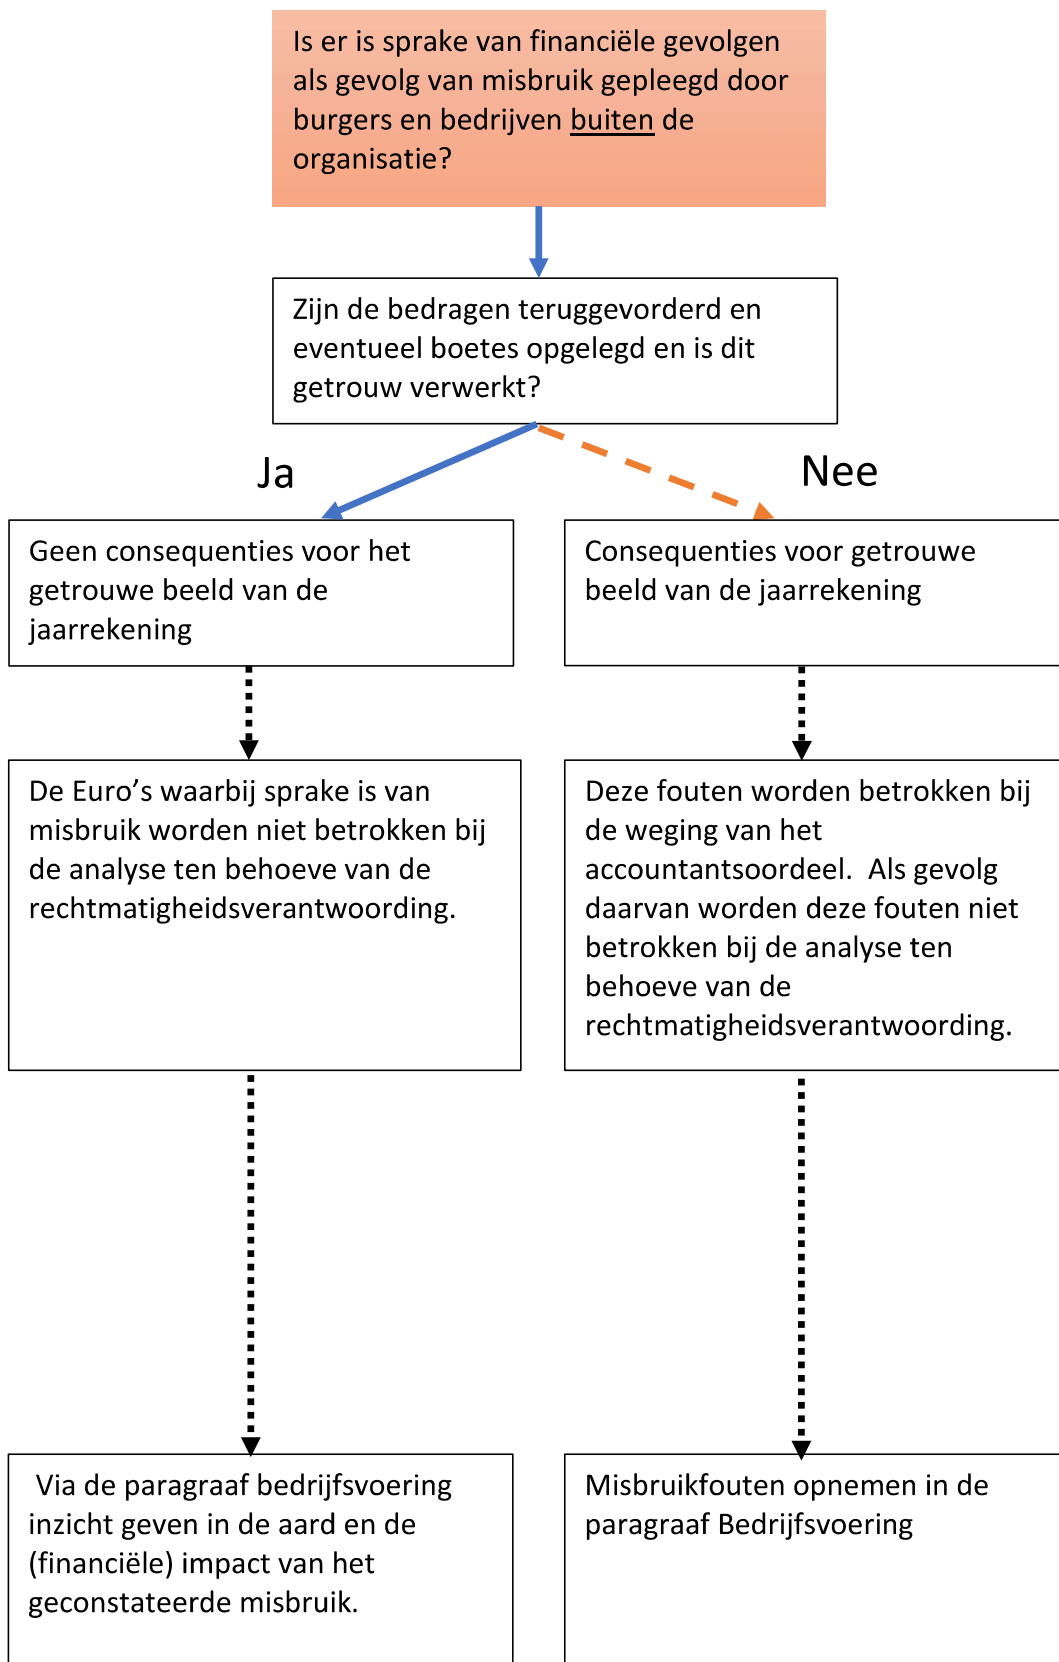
Is er is sprake van financiële gevolgen als gevolg van misbruik gepleegd door burgers en bedrijven buiten de organisatie?

Zijn de bedragen teruggevorderd en eventueel boetes opgelegd en is dit getrouw verwerkt?

Ja

Nee

Geen consequenties voor het getrouwe beeld van de jaarrekening

Consequenties voor getrouwe beeld van de jaarrekening

De Euro's waarbij sprake is van misbruik worden niet betrokken bij de analyse ten behoeve van de rechtmatigheidsverantwoording.

Deze fouten worden betrokken bij de weging van het accountantsoordeel. Als gevolg daarvan worden deze fouten niet betrokken bij de analyse ten behoeve van de rechtmatigheidsverantwoording.

Via de paragraaf bedrijfsvoering inzicht geven in de aard en de (financiële) impact van het geconstateerde misbruik.

Misbruikfouten opnemen in de paragraaf Bedrijfsvoering